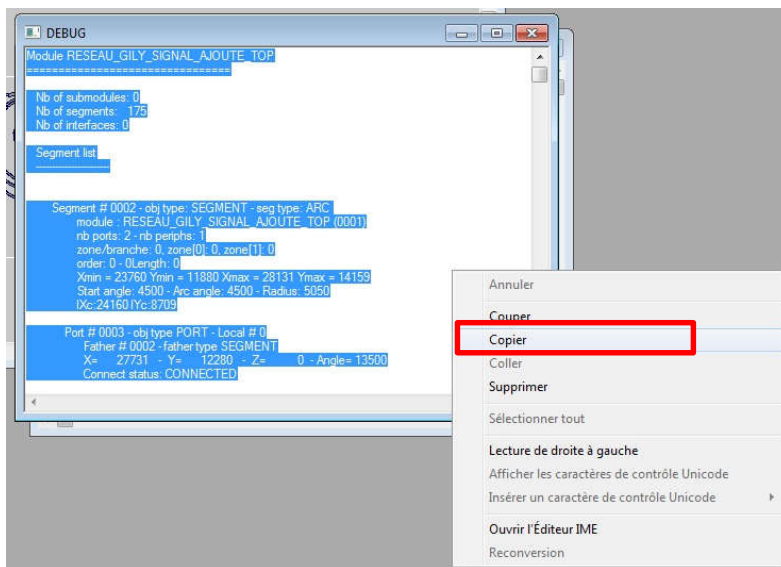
DEBUG

Module RESEAU_GILY_SIGNAL_AJOUTE_TOP
================================

Nb of submodules: 0
Nb of segments: 175
Nb of interfaces: 0

Segment list
----------------

Segment # 0002 - obj type: SEGMENT - seg type: ARC
module : RESEAU_GILY_SIGNAL_AJOUTE_TOP (0001)
nb ports: 2 - nb periphs: 1
zone/branche: 0, zone[0]: 0, zone[1]: 0
order: 0 - 0Length: 0
Xmin = 23760 Ymin = 11880 Xmax = 28131 Ymax = 14159
Start angle: 4500 - Arc angle: 4500 - Radius: 5050
IXc:24160 IYc:8709

Port # 0003 - obj type PORT - Local # 0
Father # 0002 - father type SEGMENT
X= 27731 - Y= 12280 - Z= 0 - Angle= 13500
Connect status: CONNECTED

Annuler
Couper
Copier
Coller
Supprimer
Sélectionner tout
Lecture de droite à gauche
Afficher les caractères de contrôle Unicode
Insérer un caractère de contrôle Unicode
Ouvrir l'Éditeur IME
Reconversion